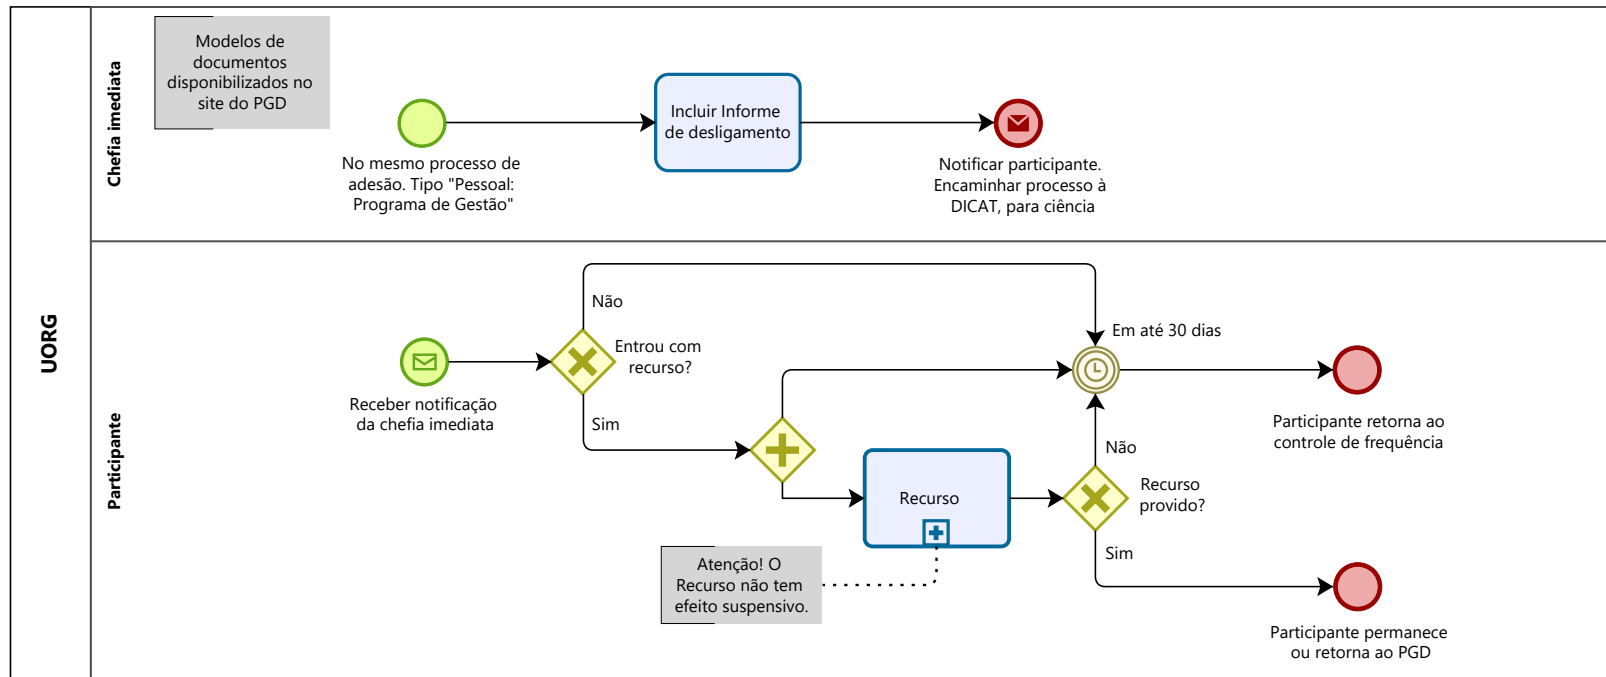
UORG

Chefia imediata

Modelos de documentos disponibilizados no site do PGD

No mesmo processo de adesão. Tipo "Pessoal: Programa de Gestão"

Incluir Informe de desligamento

Notificar participante. Encaminhar processo à DICAT, para ciência

Participante

Receber notificação da chefia imediata

Não

Entrou com recurso?

Sim

Em até 30 dias

Recurso

Não

Recurso provido?

Sim

Participante retorna ao controle de frequência

Participante permanece ou retorna ao PGD

Atenção! O Recurso não tem efeito suspensivo.